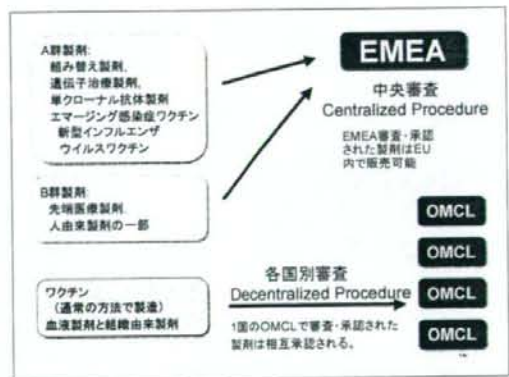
A群製剤:
組み替え製剤,
遺伝子治療製剤,
単クローナル抗体製剤
エマージング感染症ワクチン
新型インフルエンザ
ウイルスワクチン

EMEA

中央審査
Centralized Procedure

EMEA審査・承認された製剤はEU内で販売可能

B群製剤:
先端医療製剤,
人由来製剤の一部

OMCL

OMCL

ワクチン
(通常の方法で製造)
血液製剤と組織由来製剤

各国別審査
Decentralized Procedure

1国のOMCLで審査・承認された製剤は相互承認される。

OMCL

OMCL